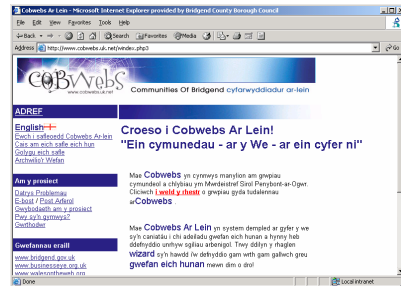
Cobwebs Ar Lein - Microsoft Internet Explorer provided by Bridgend County Borough Council

File Edit View Favorites Tools Help

Back Search Favorites Media

Address http://www.cobwebs.uk.net/windex.php3 Go

COBWEBS www.cobwebs.uk.net

Communities Of Bridgend cyfarwyddiadur ar-lein

ADREF

English
Ewch i safleoedd Cobwebs Ar-lein
Cais am eich safle eich hun
Golygu eich safle
Archwilio'r Wefan

Am y prosiect
Datrys Problemau
E-bost / Post Arferol
Gwybodaeth am y prosiect
Pwy sy'n gymwys?
Gwthiodwr

Gwefannau eraill
www.bridgend.gov.uk
www.businesseye.org.uk
www.walesontheweb.org

Croeso i Cobwebs Ar Lein!
"Ein cymunedau - ar y We - ar ein cyfer ni"

Mae Cobwebs yn cynnwys manylion am grwpiau cymunedol a chlybiau ym Mwrdeistref Sirol Penybont-ar-Ogwr. Cliciwch i weld y rhestr o grwpiau gyda tudalennau arCobwebs .

Mae Cobwebs yn system dempled ar gyfer y we sy'n caniatáu i chi adeiladu gwefan eich hunan a hynny heb ddefnyddio unrhyw sgiliau arbenigol. Trwy ddilyn y rhaglen wizard sy'n hawdd i'w defnyddio gam wrth gam gallwch greu gwefan eich hunan mewn dim o dro!

Done
Local intranet